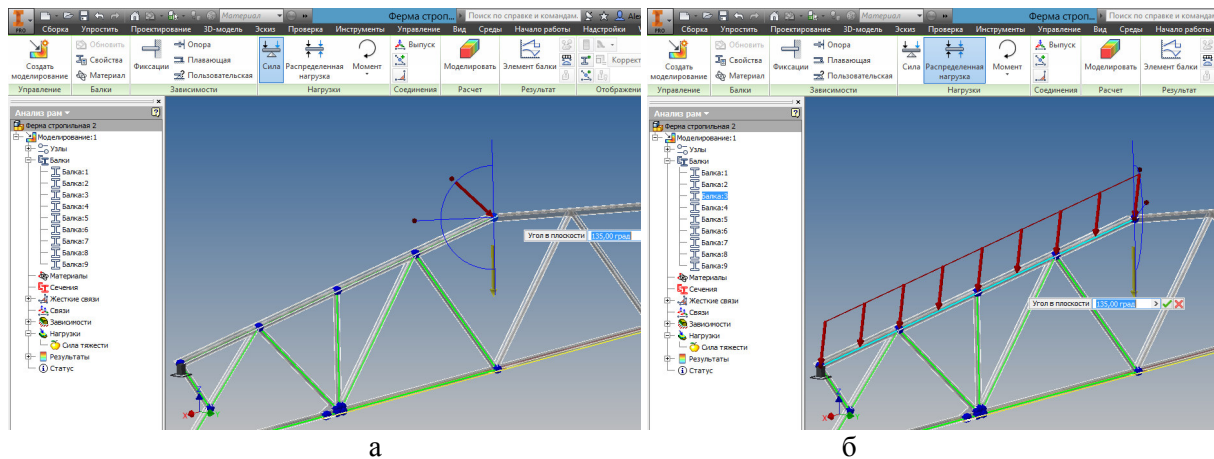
Материал
Ферма строп...
Поиск по справке и командам
Сборка
Упростить
Проектирование
3D-модель
Эскиз
Проверка
Инструменты
Управление
Вид
Среды
Начало работы
Настройки
Создать моделирование
Обновить
Свойства
Материал
Фиксации
Опора
Плавающая
Пользовательская
Сила
Распределенная нагрузка
Момент
Выпуск
Моделировать
Элемент балки
Коррект
Управление
Балки
Зависимости
Нагрузки
Соединения
Расчет
Результат
Отображен

Анализ рам
Ферма стропильная 2
Моделирование:1
Узлы
Балки
Балка:1
Балка:2
Балка:3
Балка:4
Балка:5
Балка:6
Балка:7
Балка:8
Балка:9
Материалы
Сечения
Жесткие связи
Связи
Зависимости
Нагрузки
Сила тяжести
Результаты
Статус

Угол в плоскости
135,00 град

а

Материал
Ферма строп...
Поиск по справке и командам
Сборка
Упростить
Проектирование
3D-модель
Эскиз
Проверка
Инструменты
Управление
Вид
Среды
Начало работы
Создать моделирование
Обновить
Свойства
Материал
Фиксации
Опора
Плавающая
Пользовательская
Сила
Распределенная нагрузка
Момент
Выпуск
Моделировать
Элемент балки
Управление
Балки
Зависимости
Нагрузки
Соединения
Расчет
Результат

Анализ рам
Ферма стропильная 2
Моделирование:1
Узлы
Балки
Балка:1
Балка:2
Балка:3
Балка:4
Балка:5
Балка:6
Балка:7
Балка:8
Балка:9
Материалы
Сечения
Жесткие связи
Связи
Зависимости
Нагрузки
Сила тяжести
Результаты
Статус

Угол в плоскости
135,00 град

б